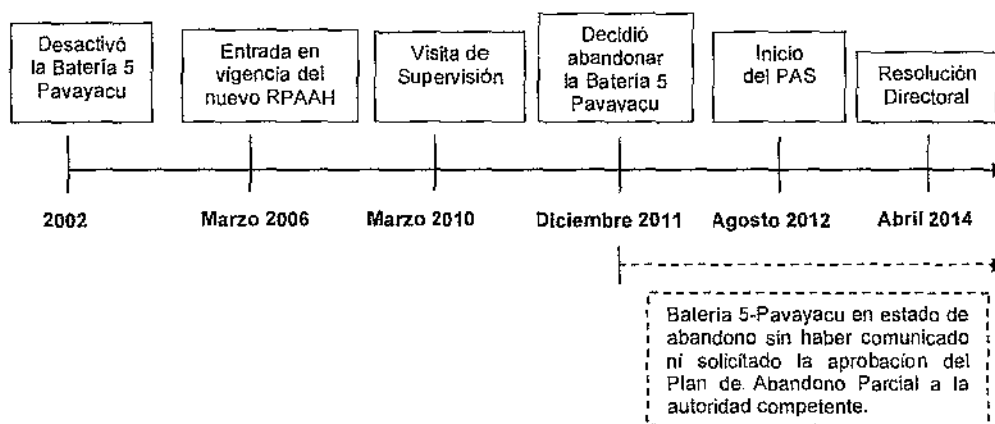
Desactivó la Batería 5 Pavayacu

Entrada en vigencia del nuevo RPAAH

Visita de Supervisión

Decidió abandonar la Batería 5 Pavayacu

Inicio del PAS

Resolución Directoral

2002

Marzo 2006

Marzo 2010

Diciembre 2011

Agosto 2012

Abril 2014

Batería 5-Pavayacu en estado de abandono sin haber comunicado ni solicitado la aprobación del Plan de Abandono Parcial a la autoridad competente.